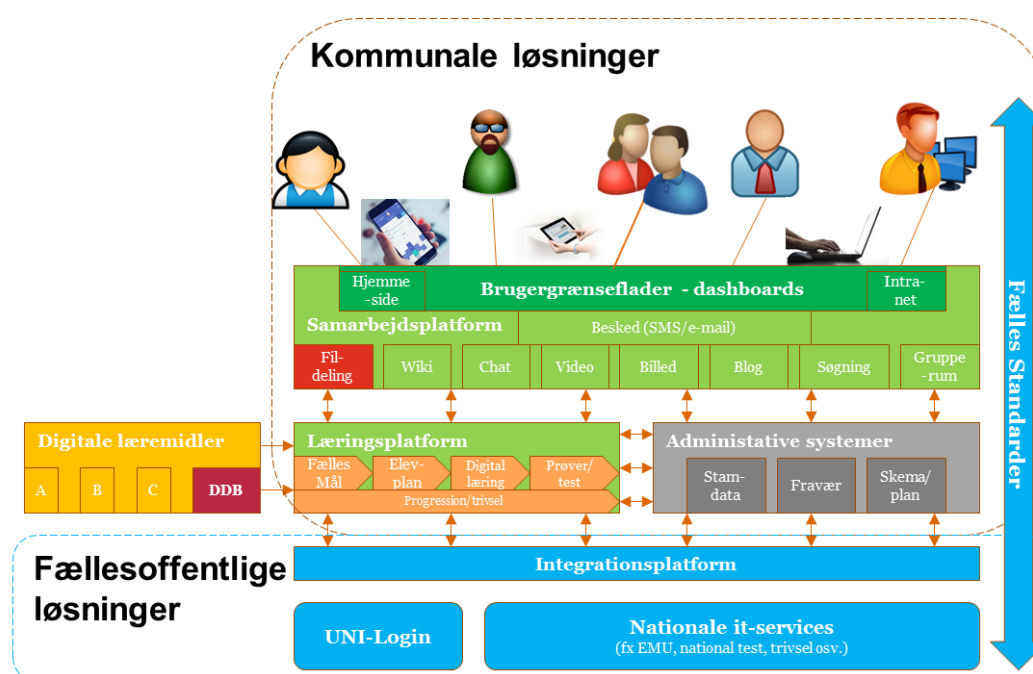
Kommunale løsninger

Hjemme-side

Brugergrænseflader - dashboards

Intra-net

Samarbejdsplatform

Besked (SMS/e-mail)

Fil-deling

Wiki

Chat

Video

Billed

Blog

Søgning

Gruppe-rum

Digitale læremidler

A

B

C

DDB

Læringsplatform

Fælles Mål

Elev-plan

Digital læring

Prøver/test

Progression/trivsel

Administative systemer

Stam-data

Fravær

Skema/plan

Fælles Standarder

Fællesoffentlige løsninger

Integrationsplatform

UNI-Login

Nationale it-services
(fx EMU, national test, trivsel osv.)